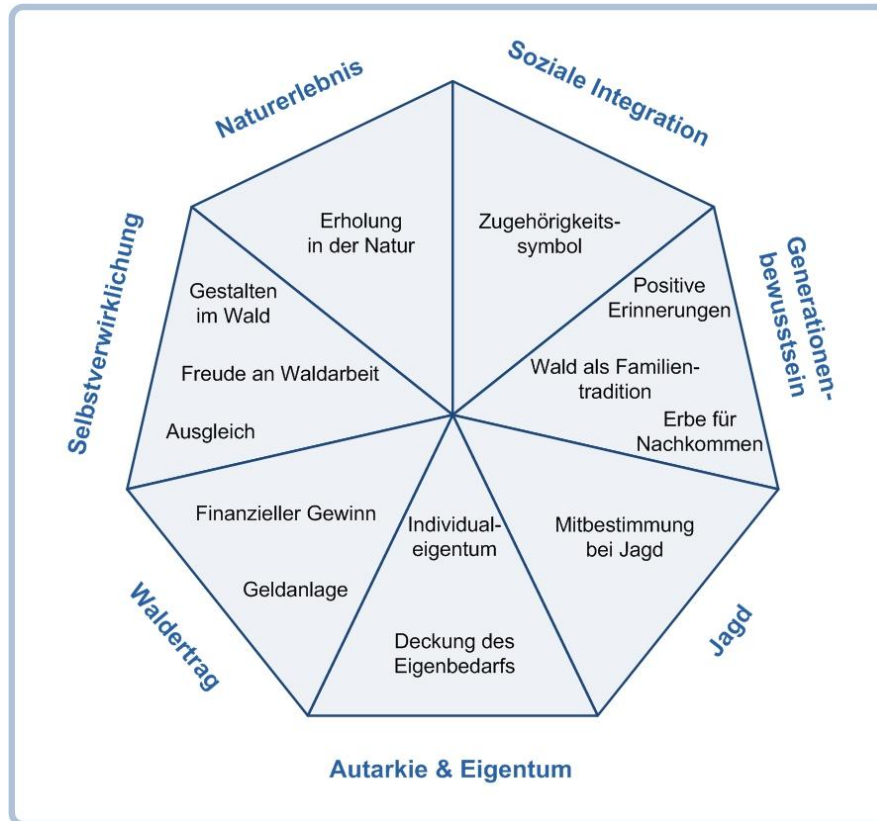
Naturerlebnis

Erholung in der Natur

Soziale Integration

Zugehörigkeitssymbol

Generationenbewusstsein

Positive Erinnerungen

Wald als Familientradition

Erbe für Nachkommen

Jagd

Mitbestimmung bei Jagd

Autarkie & Eigentum

Individualeigentum

Deckung des Eigenbedarfs

Waldertrag

Finanzieller Gewinn

Geldanlage

Selbstverwirklichung

Gestalten im Wald

Freude an Waldarbeit

Ausgleich